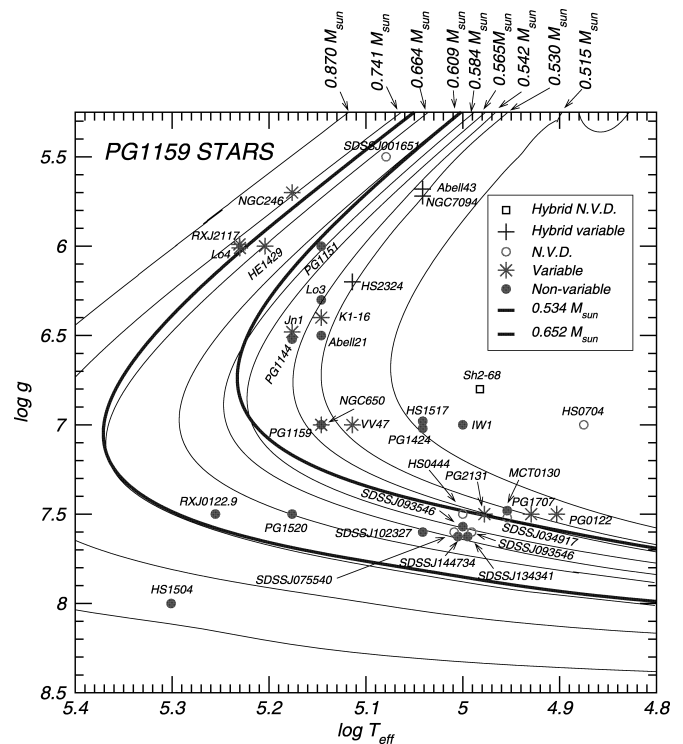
$0.870\ M_{sun}$ $0.741\ M_{sun}$ $0.664\ M_{sun}$ $0.609\ M_{sun}$ $0.584\ M_{sun}$ $0.565\ M_{sun}$ $0.542\ M_{sun}$ $0.530\ M_{sun}$ $0.515\ M_{sun}$

PG1159 STARS

SDSSJ001651
NGC246
Abell43
NGC7094
RXJ2117
Lo4
HE1429
PG1151
HS2324
Lo3
K1-16
Jn1
PG1144
Abell21
Sh2-68
NGC650
HS1517
HS0704
PG1159
VV47
PG1424
IW1
HS0444
PG2131
MCT0130
SDSSJ093546
PG1707
RXJ0122.9
PG1520
PG0122
SDSSJ102327
SDSSJ034917
SDSSJ093546
SDSSJ144734
SDSSJ134341
SDSSJ075540
HS1504

Hybrid N.V.D.
Hybrid variable
N.V.D.
Variable
Non-variable
$0.534\ M_{sun}$
$0.652\ M_{sun}$

log g
5.5
6
6.5
7
7.5
8
8.5

5.4 5.3 5.2 5.1 5 4.9 4.8
log $T_{eff}$